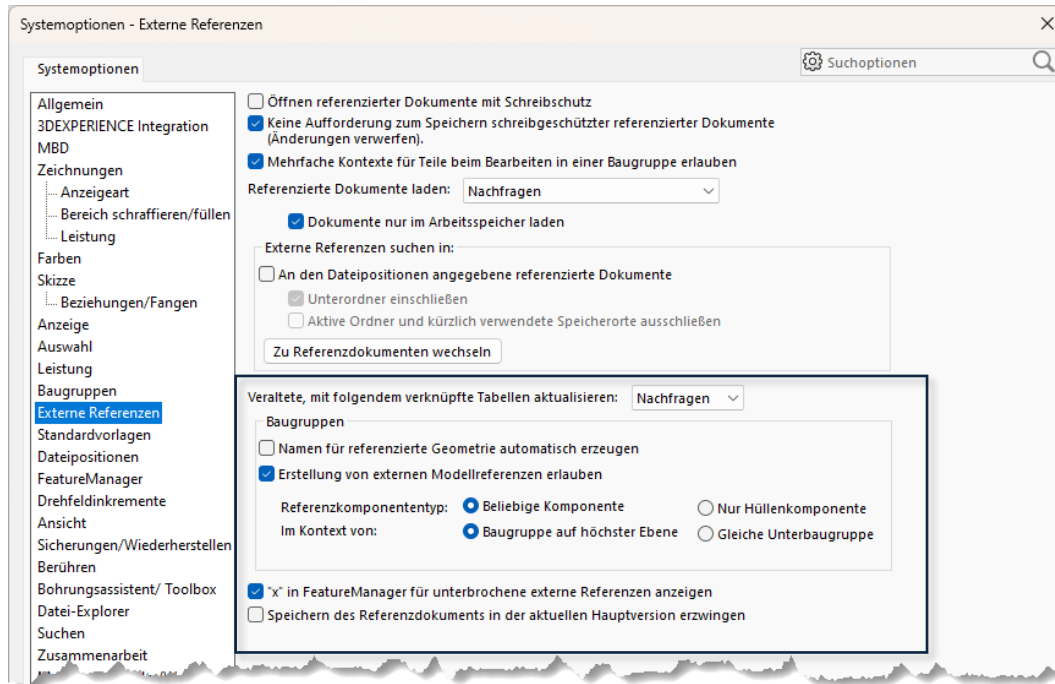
Systemoptionen - Externe Referenzen

Systemoptionen

Suchoptionen

Allgemein
3DEXPERIENCE Integration
MBD
Zeichnungen
Anzeigeart
Bereich schraffieren/füllen
Leistung
Farben
Skizze
Beziehungen/Fangen
Anzeige
Auswahl
Leistung
Baugruppen
Externe Referenzen
Standardvorlagen
Dateipositionen
FeatureManager
Drehfeldinkremente
Ansicht
Sicherungen/Wiederherstellen
Berühren
Bohrungsassistent/ Toolbox
Datei-Explorer
Suchen
Zusammenarbeit

Öffnen referenzierter Dokumente mit Schreibschutz
Keine Aufforderung zum Speichern schreibgeschützter referenzierter Dokumente (Änderungen verwerfen).
Mehrfache Kontexte für Teile beim Bearbeiten in einer Baugruppe erlauben
Referenzierte Dokumente laden: Nachfragen
Dokumente nur im Arbeitsspeicher laden
Externe Referenzen suchen in:
An den Dateipositionen angegebene referenzierte Dokumente
Unterordner einschließen
Aktive Ordner und kürzlich verwendete Speicherorte ausschließen
Zu Referenzdokumenten wechseln

Veraltete, mit folgendem verknüpfte Tabellen aktualisieren: Nachfragen
Baugruppen
Namen für referenzierte Geometrie automatisch erzeugen
Erstellung von externen Modellreferenzen erlauben
Referenzkomponententyp: Beliebige Komponente Nur Hüllenkomponente
Im Kontext von: Baugruppe auf höchster Ebene Gleiche Unterbaugruppe
"x" in FeatureManager für unterbrochene externe Referenzen anzeigen
Speichern des Referenzdokuments in der aktuellen Hauptversion erzwingen